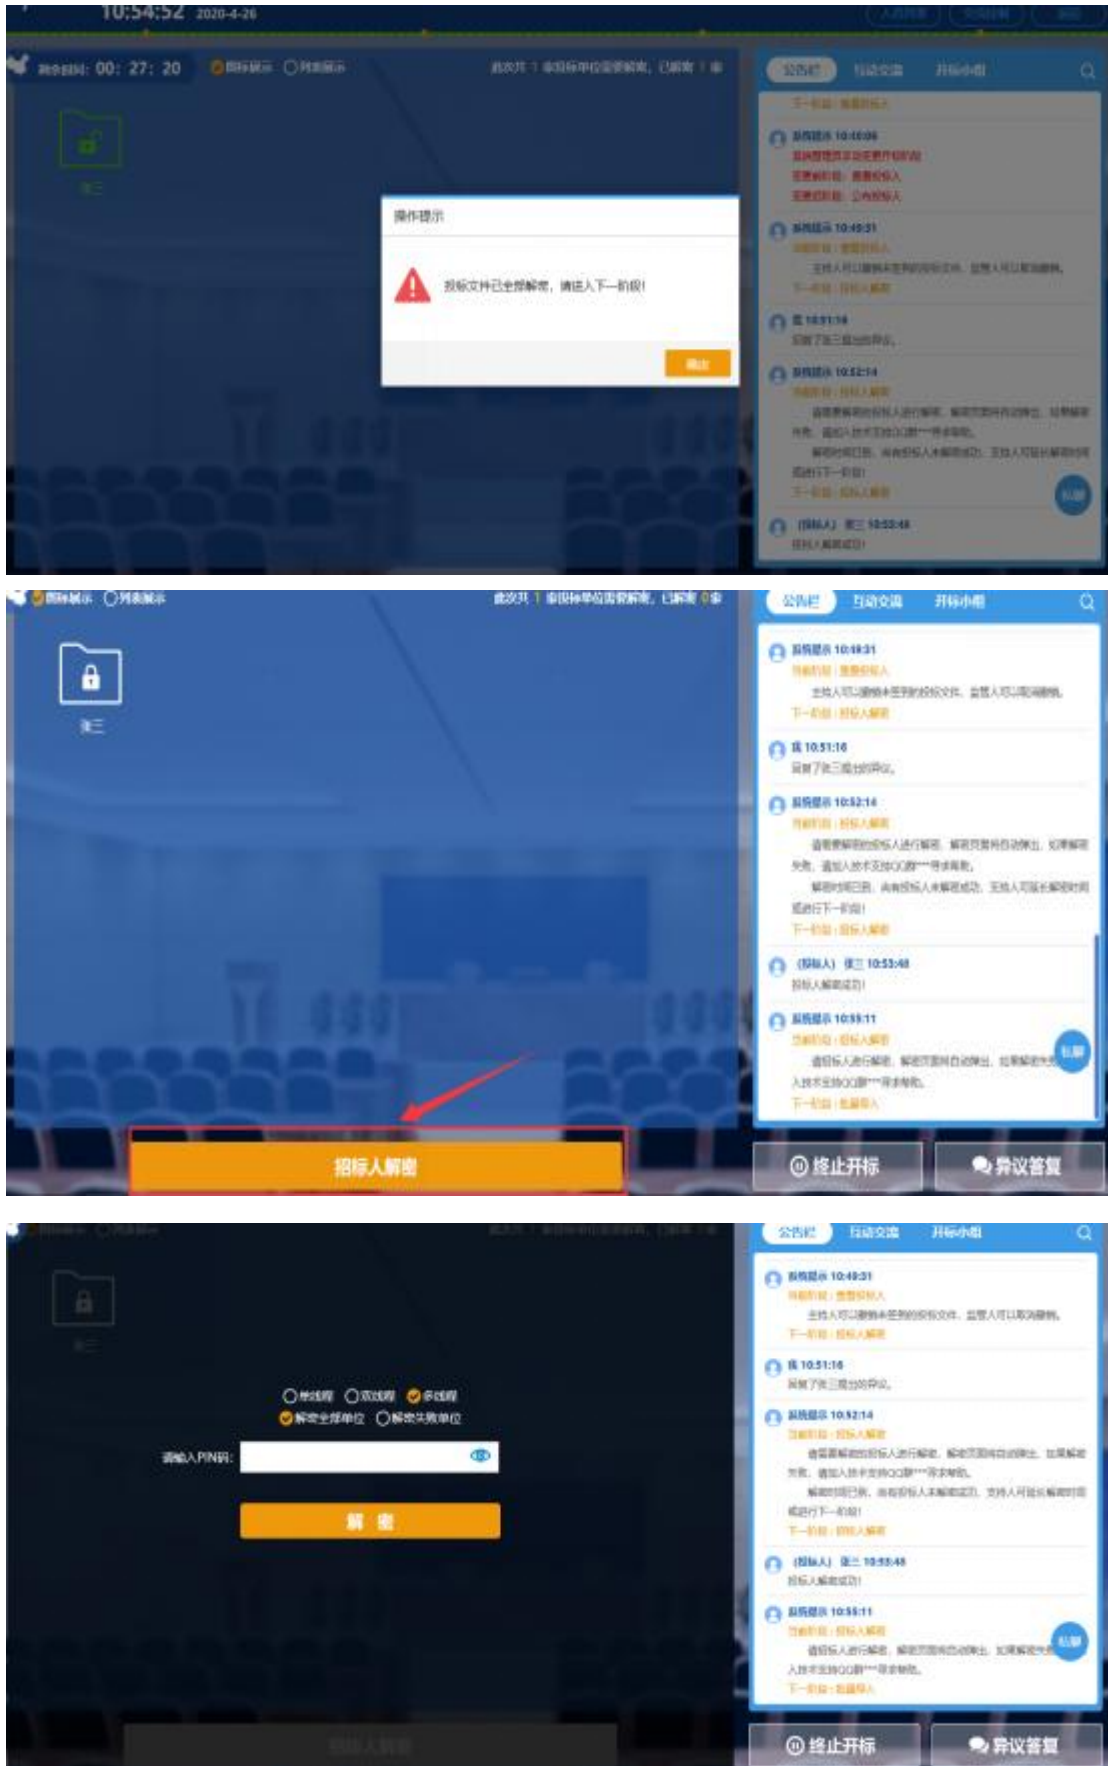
10:54:52 2020-4-26

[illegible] 00: 27: 20 图标展示 列表展示

本次共 1 家投标单位需要解密，已解密 1 家

公告栏 互动交流 开标小组

张三

操作提示

投标文件已全部解密，请进入下一阶段!

确定

系统提示 10:48:06

系统提示 10:49:31

下一阶段：投标人解密

张 10:51:16

系统提示 10:52:14

下一阶段：投标人解密

(投标人) 张三 10:53:48

投标人解密成功!

图标展示 列表展示

本次共 1 家投标单位需要解密，已解密 0 家

公告栏 互动交流 开标小组

张三

系统提示 10:49:31

下一阶段：投标人解密

张 10:51:16

系统提示 10:52:14

下一阶段：投标人解密

(投标人) 张三 10:53:48

投标人解密成功!

系统提示 10:55:11

下一阶段：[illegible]

招标人解密

终止开标

异议答复

公告栏 互动交流 开标小组

单线程 双线程 多线程

解密全部单位 解密失败单位

请输入PIN码:

解 密

系统提示 10:49:31

下一阶段：投标人解密

张 10:51:16

系统提示 10:52:14

下一阶段：投标人解密

(投标人) 张三 10:53:48

投标人解密成功!

系统提示 10:55:11

下一阶段：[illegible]

招标人解密

终止开标

异议答复